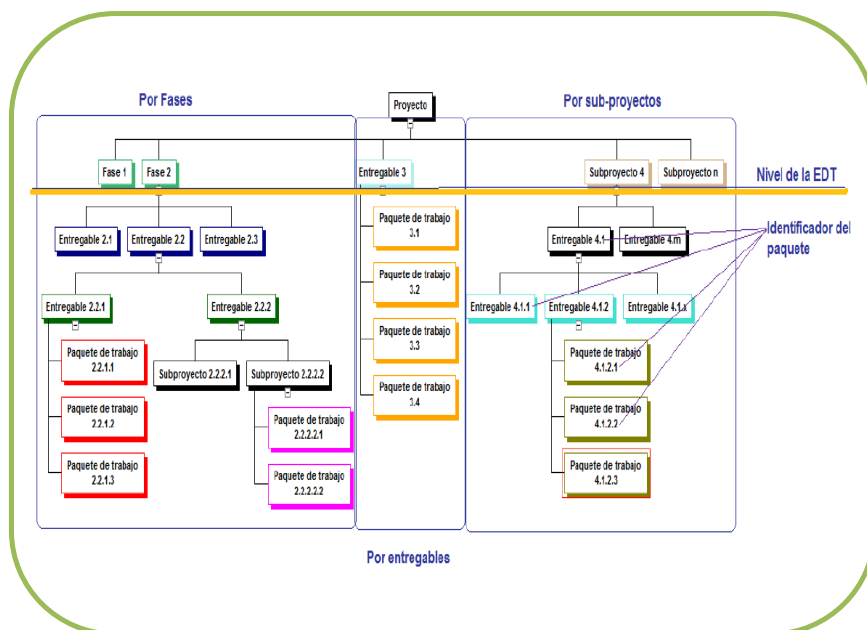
Por Fases

Proyecto

Por sub-proyectos

Fase 1

Fase 2

Entregable 3

Subproyecto 4

Subproyecto n

Nivel de la EDT

Entregable 2.1

Entregable 2.2

Entregable 2.3

Paquete de trabajo 3.1

Entregable 4.1

Entregable 4.m

Identificador del paquete

Entregable 2.2.1

Entregable 2.2.2

Paquete de trabajo 3.2

Entregable 4.1.1

Entregable 4.1.2

Entregable 4.1.x

Paquete de trabajo 2.2.1.1

Subproyecto 2.2.2.1

Subproyecto 2.2.2.2

Paquete de trabajo 3.3

Paquete de trabajo 4.1.2.1

Paquete de trabajo 3.4

Paquete de trabajo 2.2.1.2

Paquete de trabajo 2.2.2.2.1

Paquete de trabajo 4.1.2.2

Paquete de trabajo 2.2.1.3

Paquete de trabajo 2.2.2.2.2

Paquete de trabajo 4.1.2.3

Por entregables